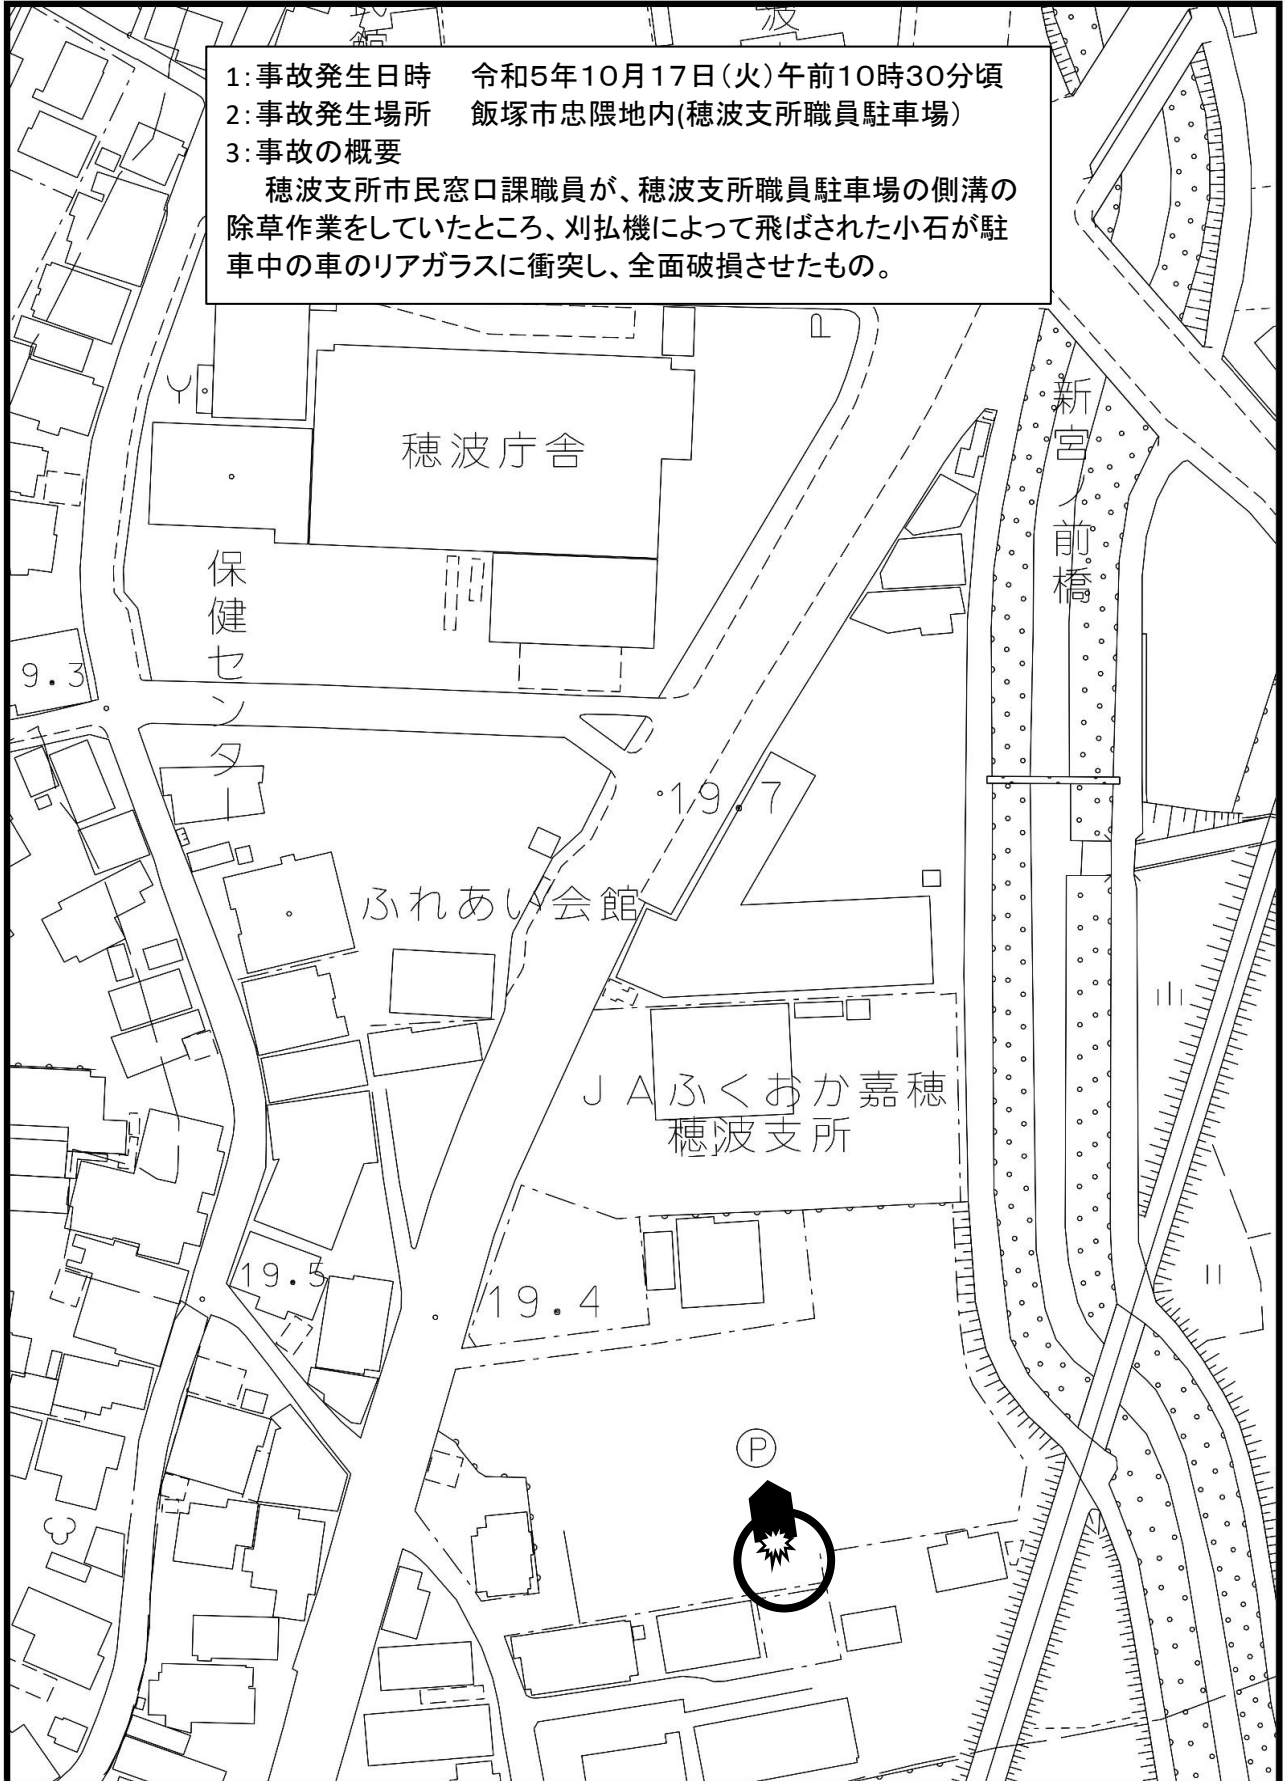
1:事故発生日時　令和5年10月17日(火)午前10時30分頃
2:事故発生場所　飯塚市忠隈地内(穂波支所職員駐車場)
3:事故の概要
穂波支所市民窓口課職員が、穂波支所職員駐車場の側溝の除草作業をしていたところ、刈払機によって飛ばされた小石が駐車中の車のリアガラスに衝突し、全面破損させたもの。

穂波庁舎

保健センター

新宮ノ前橋

9.3

19.7

ふれあい会館

JAふくおか嘉穂
穂波支所

19.5

19.4

Ⓟ